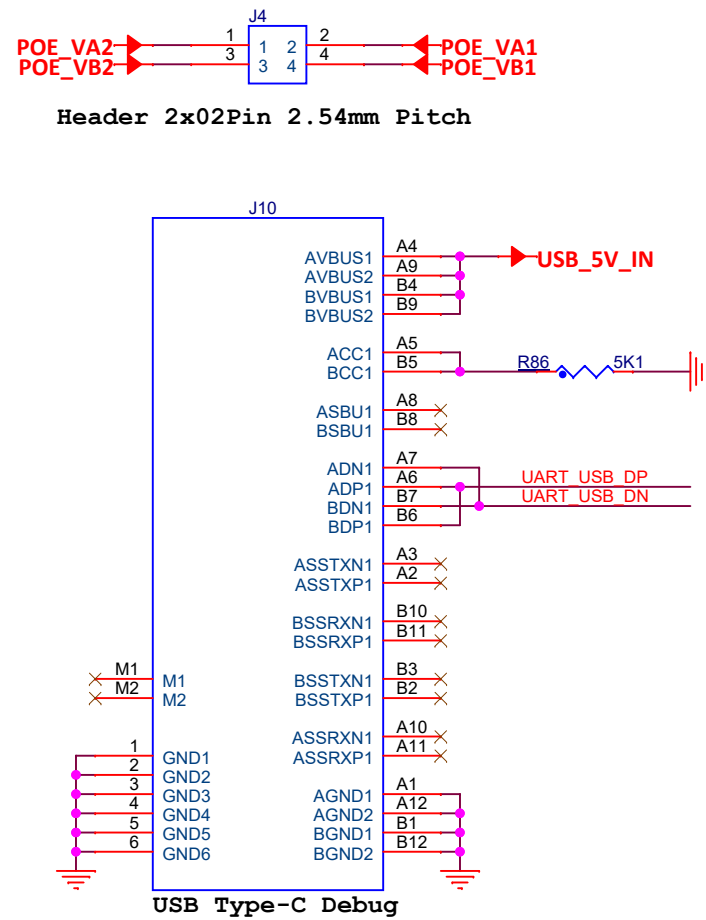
J4

POE_VA2 1 3 1 2 3 4 2 4 POE_VA1
POE_VB2 POE_VB1

Header 2x02Pin 2.54mm Pitch

J10

AVBUS1 A4 USB_5V_IN
AVBUS2 A9
BVBUS1 B4
BVBUS2 B9

ACC1 A5
BCC1 B5 R86 5K1

ASBU1 A8
BSBU1 B8

ADN1 A7
ADP1 A6 UART_USB_DP
BDN1 B7 UART_USB_DN
BDP1 B6

ASSTXN1 A3
ASSTXP1 A2

BSSRXN1 B10
BSSRXP1 B11

M1 M1
M2 M2

BSSTXN1 B3
BSSTXP1 B2

ASSRXN1 A10
ASSRXP1 A11

1 GND1
2 GND2
3 GND3
4 GND4
5 GND5
6 GND6

AGND1 A1
AGND2 A12
BGND1 B1
BGND2 B12

USB Type-C Debug